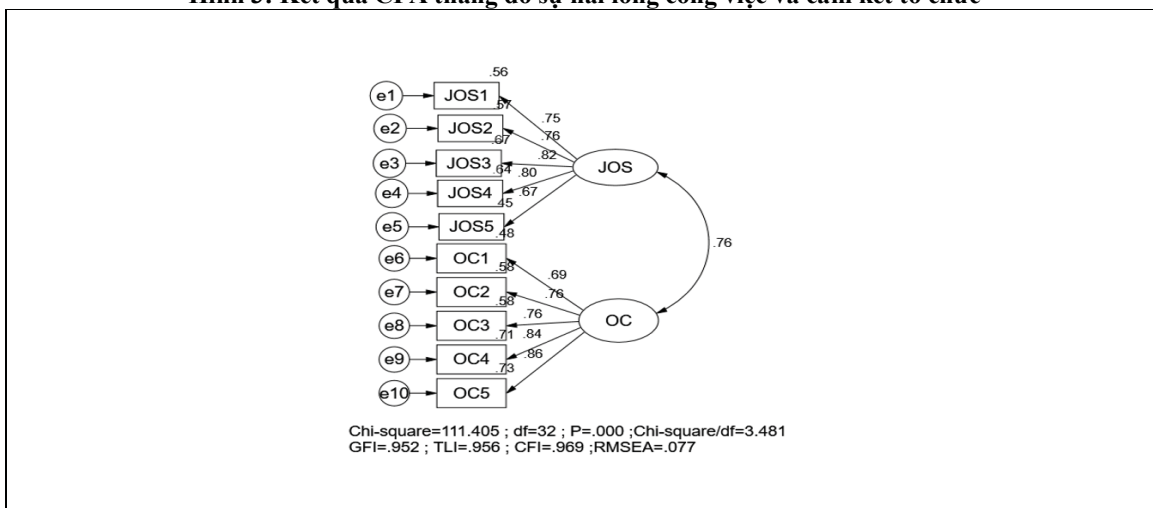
Hình 3: Kết quả CFA thang đo sự hài lòng công việc và cam kết tổ chức

.56
e1 JOS1 .57
e2 JOS2 .67
e3 JOS3 .64
e4 JOS4 .45
e5 JOS5 .48
e6 OC1 .58
e7 OC2 .58
e8 OC3 .71
e9 OC4 .73
e10 OC5

.75
.76
.82
.80
.67
JOS

.76

.69
.76
.76
.84
.86
OC

Chi-square=111.405 ; df=32 ; P=.000 ;Chi-square/df=3.481
GFI=.952 ; TLI=.956 ; CFI=.969 ;RMSEA=.077